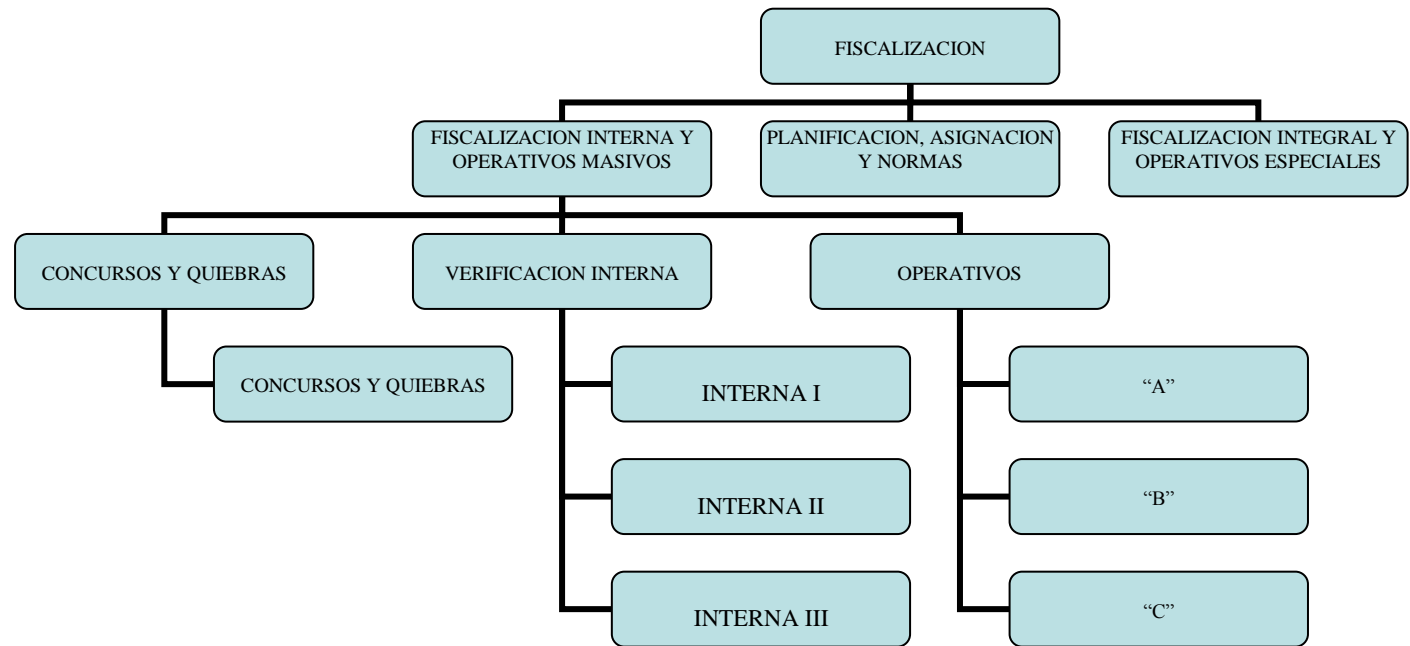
FISCALIZACION

FISCALIZACION INTERNA Y OPERATIVOS MASIVOS

PLANIFICACION, ASIGNACION Y NORMAS

FISCALIZACION INTEGRAL Y OPERATIVOS ESPECIALES

CONCURSOS Y QUIEBRAS

VERIFICACION INTERNA

OPERATIVOS

CONCURSOS Y QUIEBRAS

INTERNA I

INTERNA II

INTERNA III

“A”

“B”

“C”